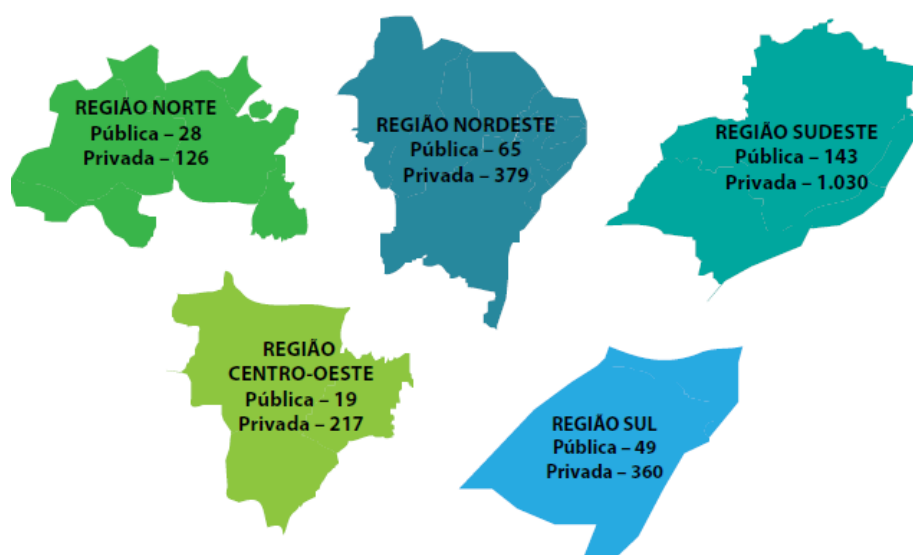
REGIÃO NORTE
Pública – 28
Privada – 126

REGIÃO NORDESTE
Pública – 65
Privada – 379

REGIÃO SUDESTE
Pública – 143
Privada – 1.030

REGIÃO CENTRO-OESTE
Pública – 19
Privada – 217

REGIÃO SUL
Pública – 49
Privada – 360